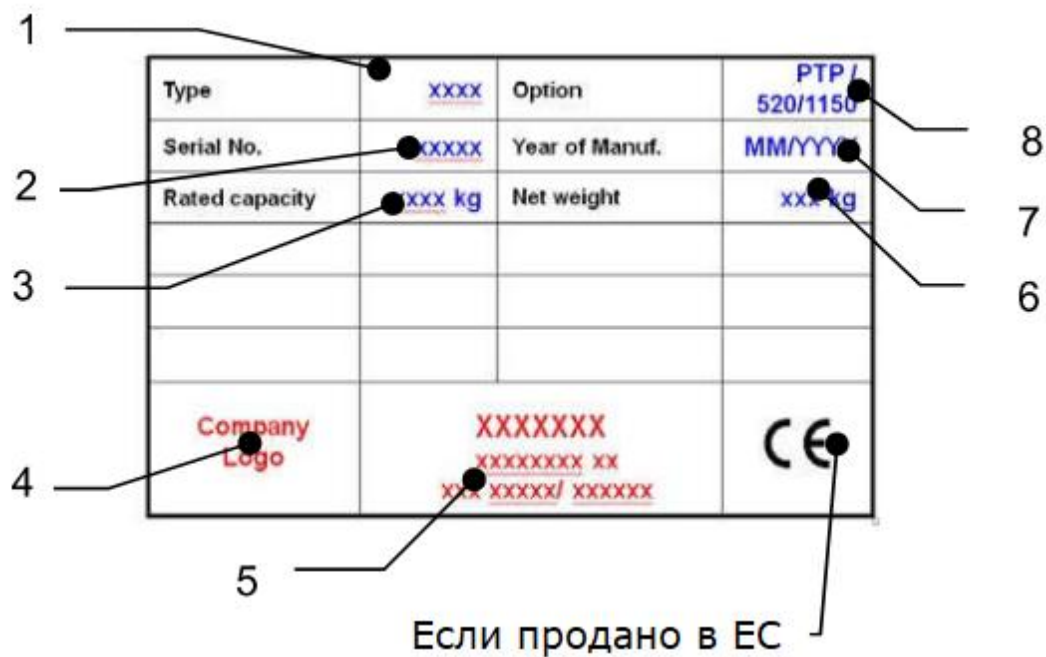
1

| Type | xxxx | Option | PTP / 520/1150 |
|---|---|---|---|
| Serial No. | xxxxx | Year of Manuf. | MM/YYYY |
| Rated capacity | xxxx kg | Net weight | xxx kg |
| | | | |
| | | | |
| | | | |

8

2

7

3

6

Company Logo

XXXXXXX
xxxxxxxx xx
xxx xxxxx/ xxxxxx

CE

4

5

Если продано в ЕС